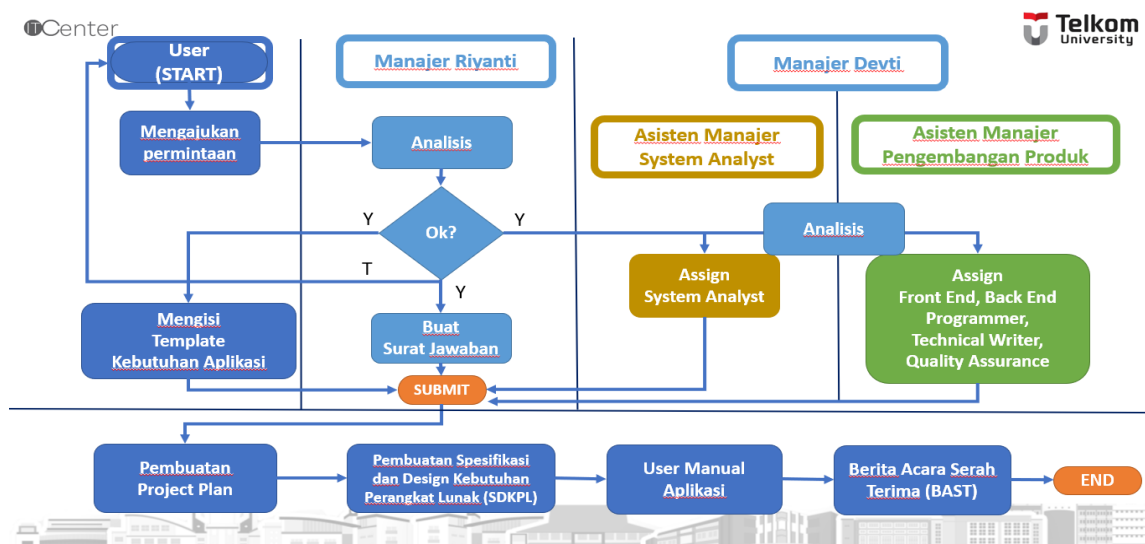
ITCenter

Telkom University

User
(START)

Manajer Riyanti

Manajer Devti

Mengajukan permintaan

Analisis

Asisten Manajer
System Analyst

Asisten Manajer
Pengembangan Produk

Y

Ok?

Y

Analisis

T

Assign
System Analyst

Assign
Front End, Back End Programmer, Technical Writer, Quality Assurance

Y

Mengisi Template Kebutuhan Aplikasi

Buat
Surat Jawaban

SUBMIT

Pembuatan
Project Plan

Pembuatan Spesifikasi dan Design Kebutuhan Perangkat Lunak (SDKPL)

User Manual
Aplikasi

Berita Acara Serah Terima (BAST)

END